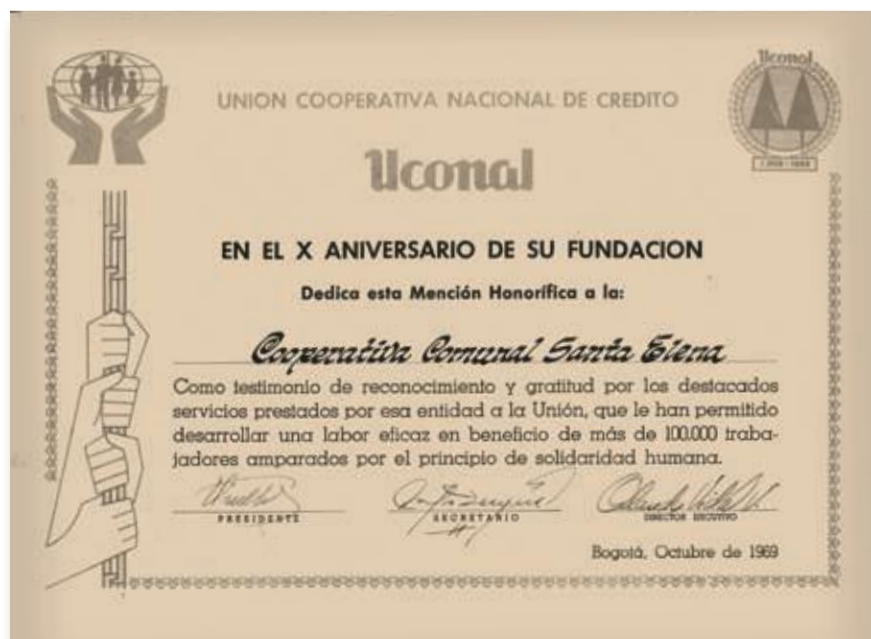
Uconal

1959 - 1969

UNION COOPERATIVA NACIONAL DE CREDITO

Uconal

EN EL X ANIVERSARIO DE SU FUNDACION

Dedica esta Mención Honorifica a la:

Cooperativa Comunal Santa Elena

Como testimonio de reconocimiento y gratitud por los destacados servicios prestados por esa entidad a la Unión, que le han permitido desarrollar una labor eficaz en beneficio de más de 100.000 trabajadores amparados por el principio de solidaridad humana.

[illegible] PRESIDENTE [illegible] SECRETARIO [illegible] DIRECTOR EJECUTIVO

Bogotá, Octubre de 1969